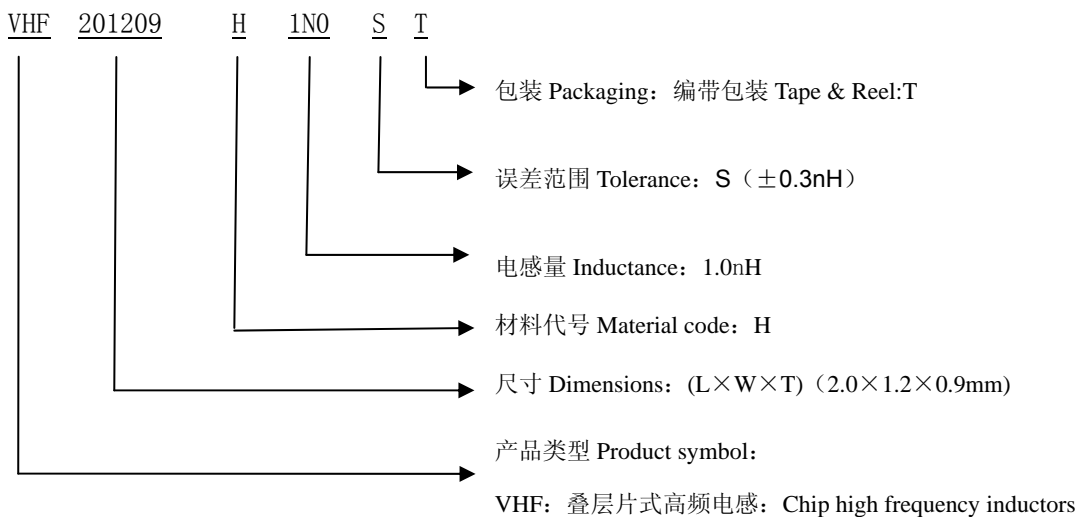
VHF 201209 H 1N0 S T

包装 Packaging：编带包装 Tape & Reel:T

误差范围 Tolerance：S（±0.3nH）

电感量 Inductance：1.0nH

材料代号 Material code：H

尺寸 Dimensions：(L×W×T)（2.0×1.2×0.9mm)

产品类型 Product symbol：

VHF：叠层片式高频电感：Chip high frequency inductors